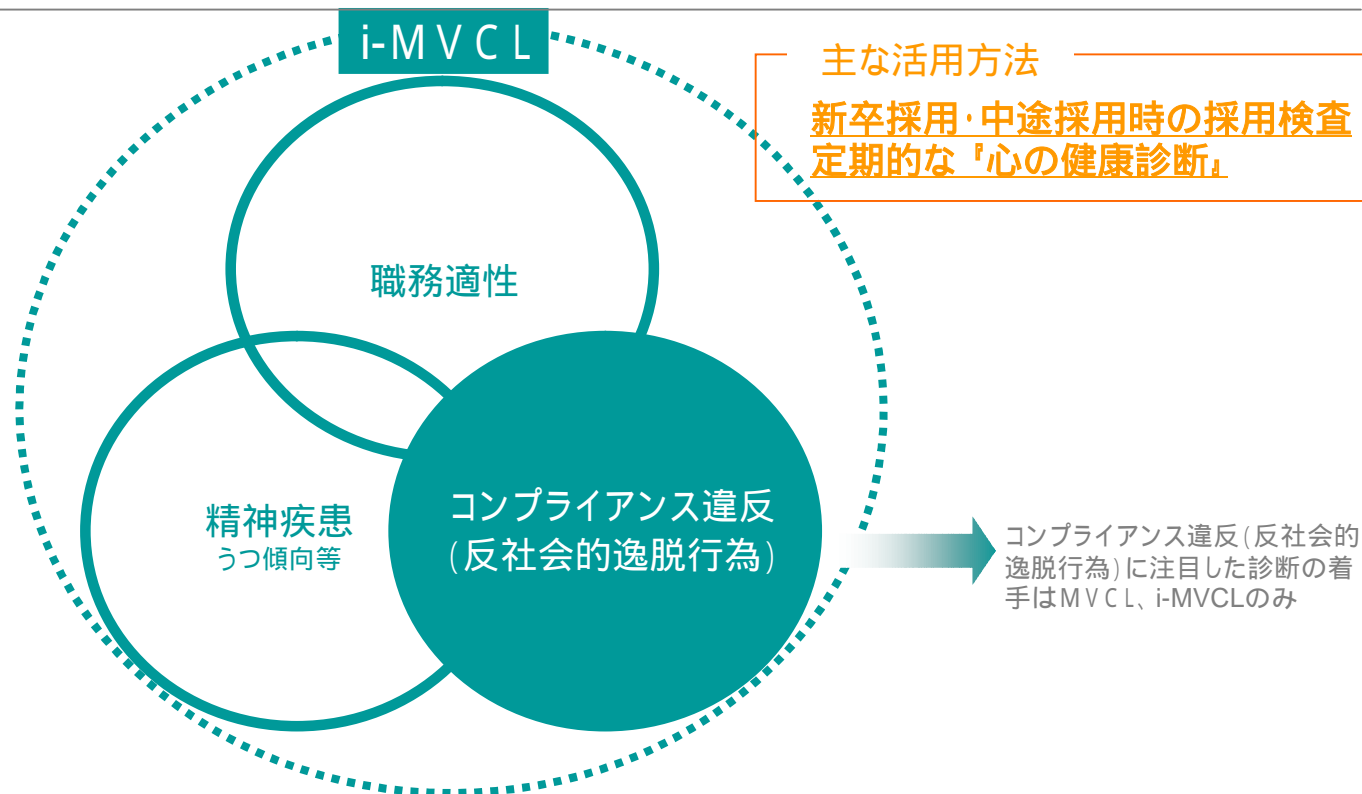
i-ＭＶＣＬ

主な活用方法

新卒採用･中途採用時の採用検査
定期的な『心の健康診断』

職務適性

精神疾患
うつ傾向等

コンプライアンス違反
(反社会的逸脱行為)

コンプライアンス違反(反社会的逸脱行為)に注目した診断の着手はＭＶＣＬ、i-MVCLのみ